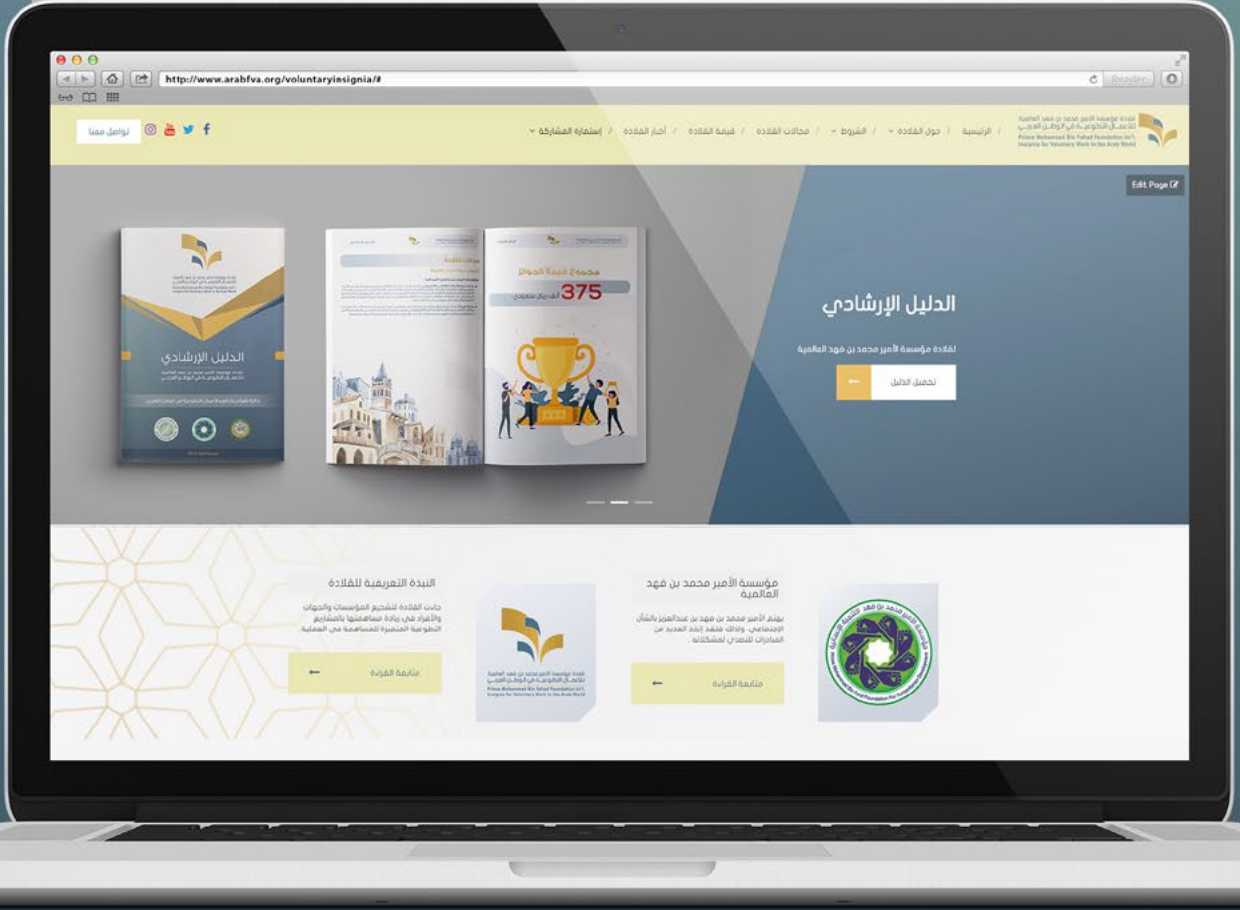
http://www.arabfva.org/voluntaryinsignia/#

Reader

قلادة مؤسسة الأمير محمد بن فهد العالمية للأعمال التطوعية في الوطن العربي
Prince Mohammed Bin Fahad Foundation Int'l. Insignia for Voluntary Work in the Arab World

الرئيسية / حول القلادة / الشروط / مجالات القلادة / قيمة القلادة / أخبار القلادة / إستمارة المشاركة

تواصل معنا

Edit Page

الدليل الإرشادي

مجموع قيمة الجوائز
375
ألف ريال سعودي

الدليل الإرشادي

لقلادة مؤسسة الأمير محمد بن فهد العالمية

تحميل الدليل

النبذة التعريفية للقلادة

جاءت القلادة لتشجيع المؤسسات والجهات والأفراد في زيادة مساهمتها بالمشاريع التطوعية المتميزة للمساهمة في العملية

متابعة القراءة

قلادة مؤسسة الأمير محمد بن فهد العالمية للأعمال التطوعية في الوطن العربي
Prince Mohammed Bin Fahad Foundation Int'l. Insignia for Voluntary Work in the Arab World

مؤسسة الأمير محمد بن فهد العالمية

يهتم الأمير محمد بن فهد بن عبدالعزيز بالشأن الإجتماعي، ولذلك فقد اتخذ العديد من المبادرات للتصدي لمشكلاته

متابعة القراءة

مؤسسة الأمير محمد بن فهد للتنمية الإنسانية
Prince Mohammed Bin Fahd Foundation For Humanitarian Development